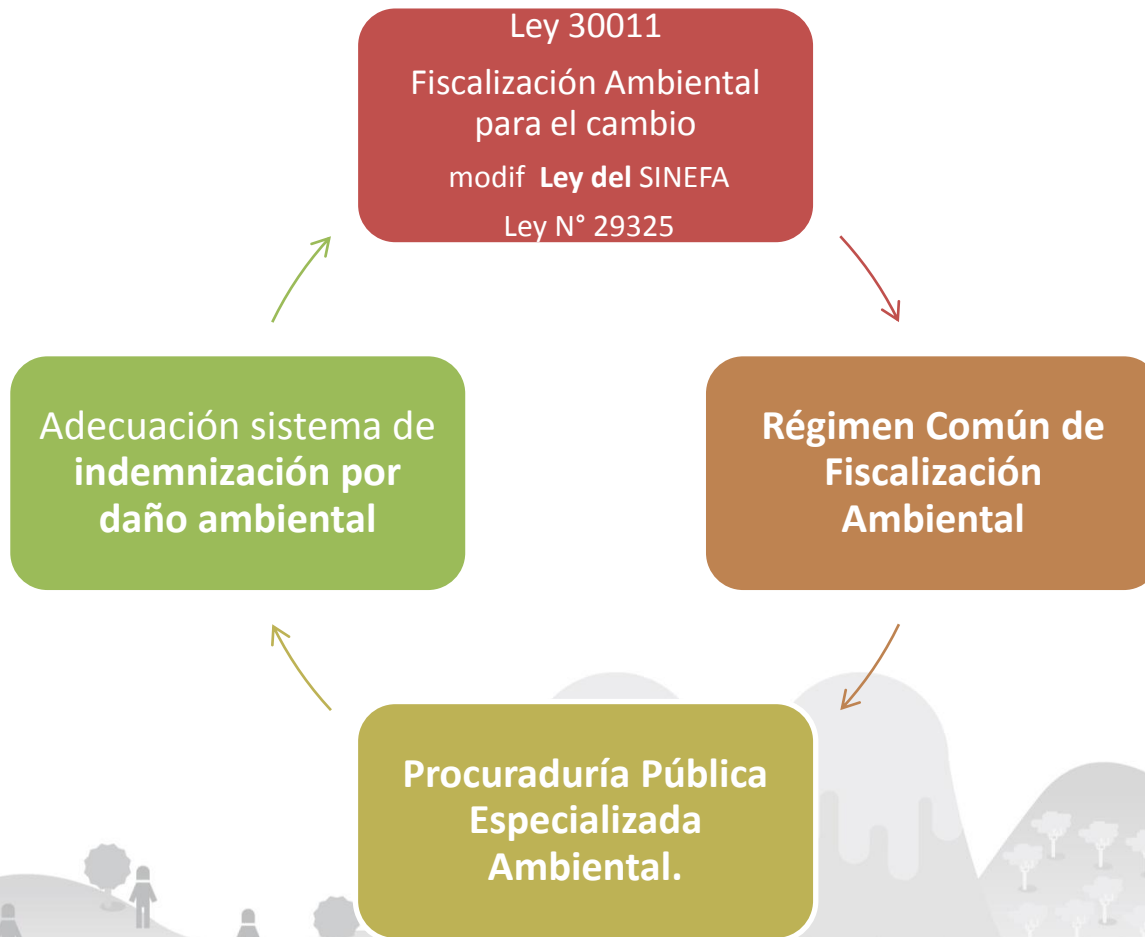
Ley 30011

Fiscalización Ambiental para el cambio

modif **Ley del** SINEFA

Ley N° 29325

**Régimen Común de Fiscalización Ambiental**

**Procuraduría Pública Especializada Ambiental.**

Adecuación sistema de **indemnización por daño ambiental**